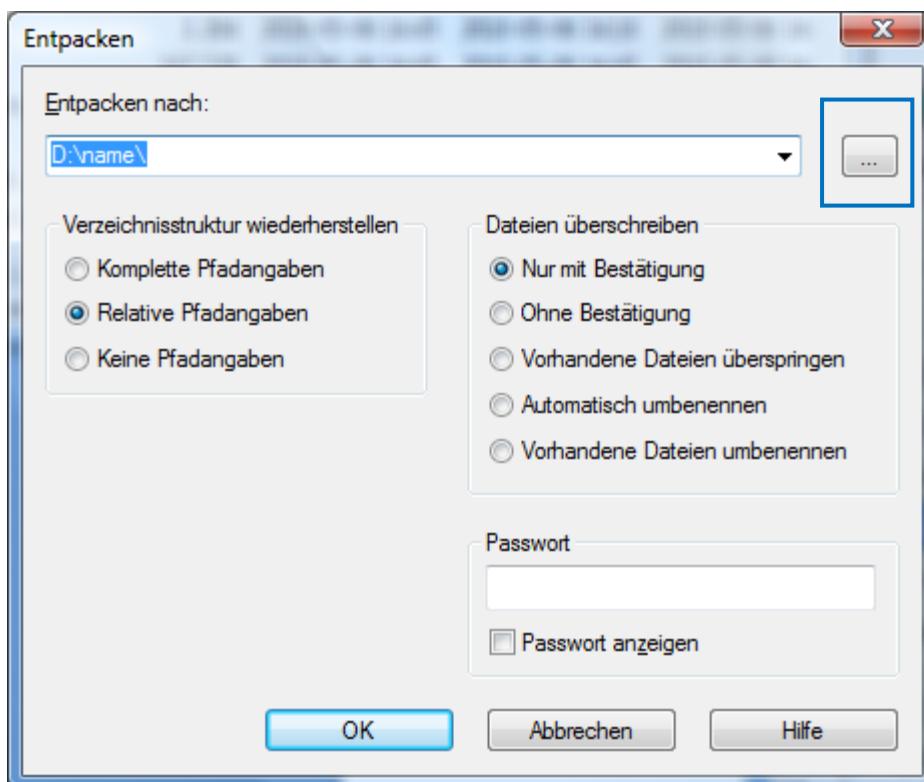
Entpacken

Entpacken nach:

D:\name\

...

Verzeichnisstruktur wiederherstellen

Komplette Pfadangaben

Relative Pfadangaben

Keine Pfadangaben

Dateien überschreiben

Nur mit Bestätigung

Ohne Bestätigung

Vorhandene Dateien überspringen

Automatisch umbenennen

Vorhandene Dateien umbenennen

Passwort

Passwort anzeigen

OK

Abbrechen

Hilfe